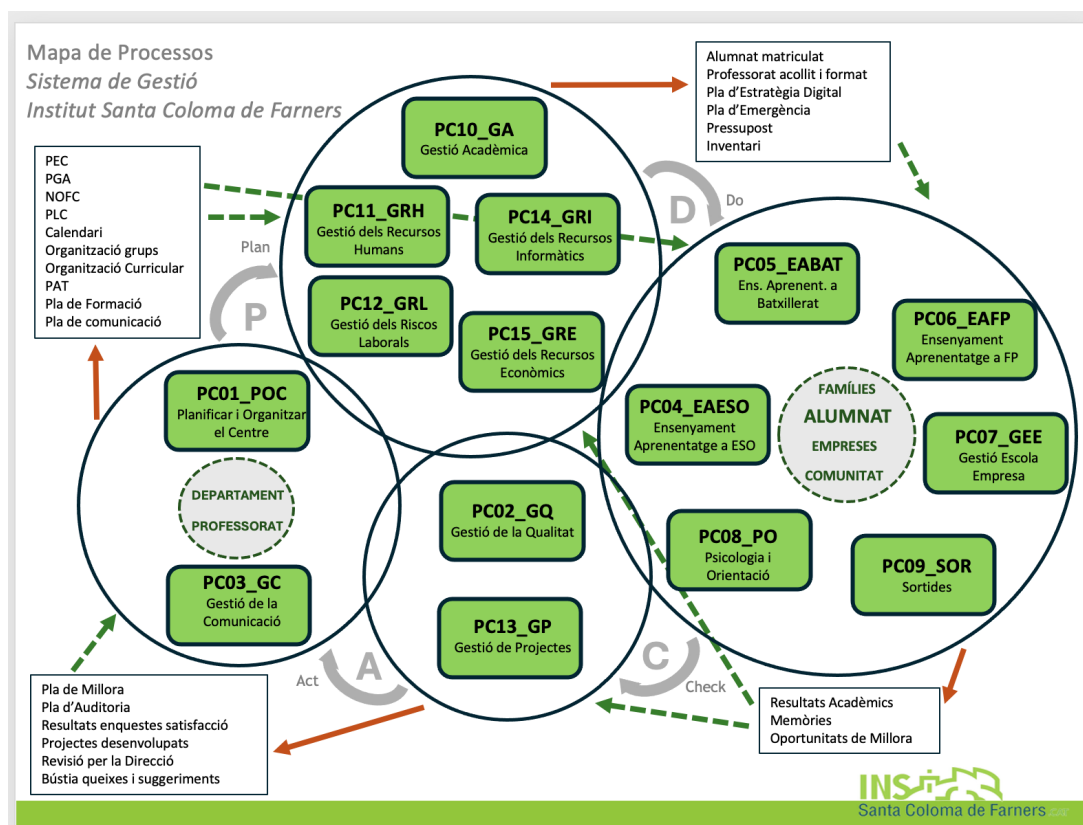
Mapa de Processos
Sistema de Gestió
Institut Santa Coloma de Farners

Alumnat matriculat
Professorat acollit i format
Pla d'Estratègia Digital
Pla d'Emergència
Pressupost
Inventari

PEC
PGA
NOFC
PLC
Calendari
Organització grups
Organització Curricular
PAT
Pla de Formació
Pla de comunicació

PC10_GA
Gestió Acadèmica

D
Do

PC11_GRH
Gestió dels Recursos Humans

PC14_GRI
Gestió dels Recursos Informàtics

Plan
P

PC12_GRL
Gestió dels Riscos Laborals

PC15_GRE
Gestió dels Recursos Econòmics

PC05_EABAT
Ens. Aprenent. a Batxillerat

PC06_EAFP
Ensenyament Aprenentatge a FP

PC01_POC
Planificar i Organitzar el Centre

FAMÍLIES
ALUMNAT
EMPRESES
COMUNITAT

PC04_EAESO
Ensenyament Aprenentatge a ESO

PC07_GEE
Gestió Escola Empresa

DEPARTAMENT
PROFESSORAT

PC02_GQ
Gestió de la Qualitat

PC08_PO
Psicologia i Orientació

PC09_SOR
Sortides

PC03_GC
Gestió de la Comunicació

PC13_GP
Gestió de Projectes

Act
A

C
Check

Resultats Acadèmics
Memòries
Oportunitats de Millora

Pla de Millora
Pla d'Auditoria
Resultats enquestes satisfacció
Projectes desenvolupats
Revisió per la Direcció
Bústia queixes i suggeriments

INS
Santa Coloma de Farners